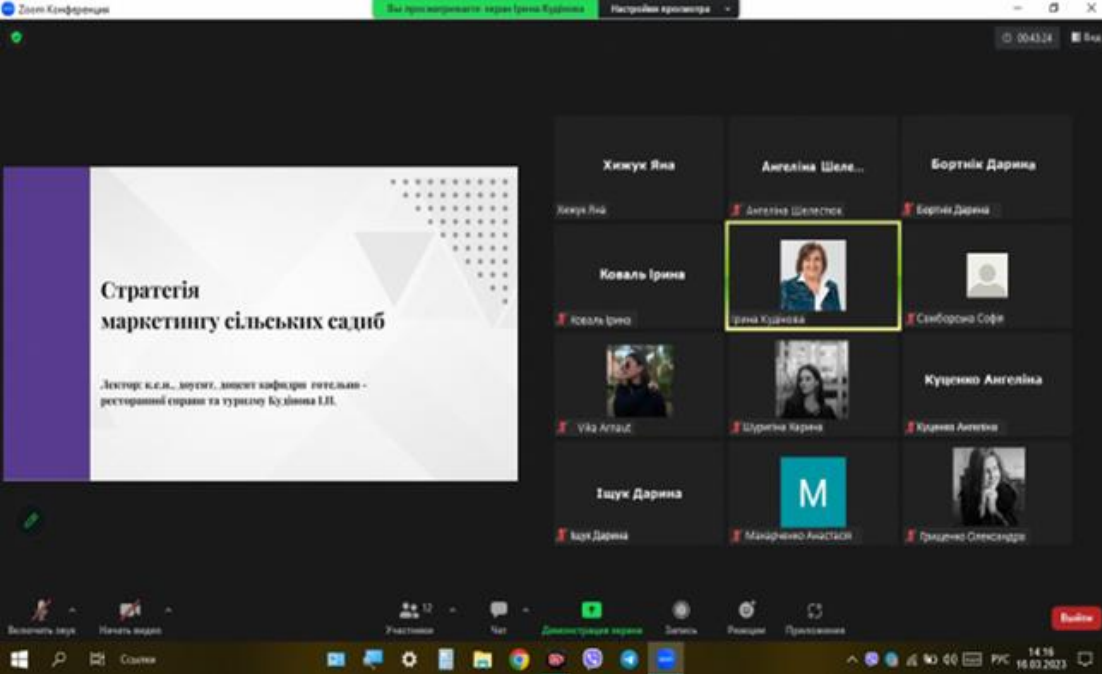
Zoom Конференции

Вы просматриваете экран Ірина Кудінова

Настройки просмотра

00:43:24

Вид

Стратегія маркетингу сільських садиб

Лектор: к.е.н., доцент, доцент кафедри готельно - ресторанної справи та туризму Кудінова І.П.

Хижук Яна

Хижук Яна

Ангеліна Шеле...

Ангеліна Шелестюк

Бортнік Дарина

Бортнік Дарина

Коваль Ірина

Коваль Ірина

Ірина Кудінова

Самборська Софія

Vika Arnaut

Шуригіна Карина

Куценко Ангеліна

Куценко Ангеліна

Іщук Дарина

Іщук Дарина

M

Макарченко Анастасія

Гриценко Олександра

Включить звук

Начать видео

12

Участники

Чат

Демонстрация экрана

Запись

Реакции

Приложения

Выйти

Ссылки

РУС

14:16

16.03.2023